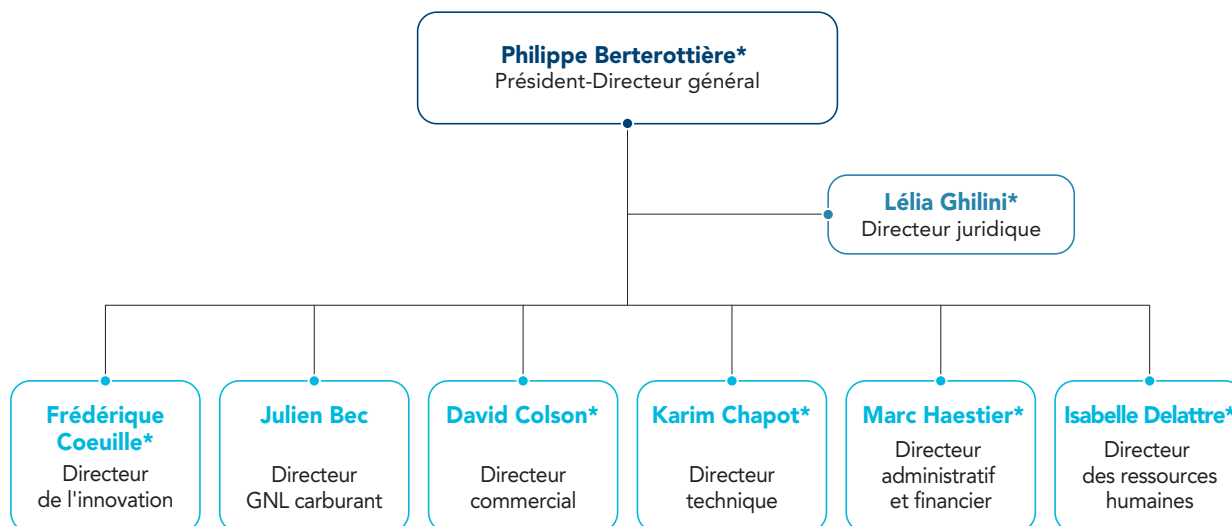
Philippe Berterottière*
Président-Directeur général

Lélia Ghilini*
Directeur juridique

Frédérique Coeuille*
Directeur de l'innovation

Julien Bec
Directeur GNL carburant

David Colson*
Directeur commercial

Karim Chapot*
Directeur technique

Marc Haestier*
Directeur administratif et financier

Isabelle Delattre*
Directeur des ressources humaines